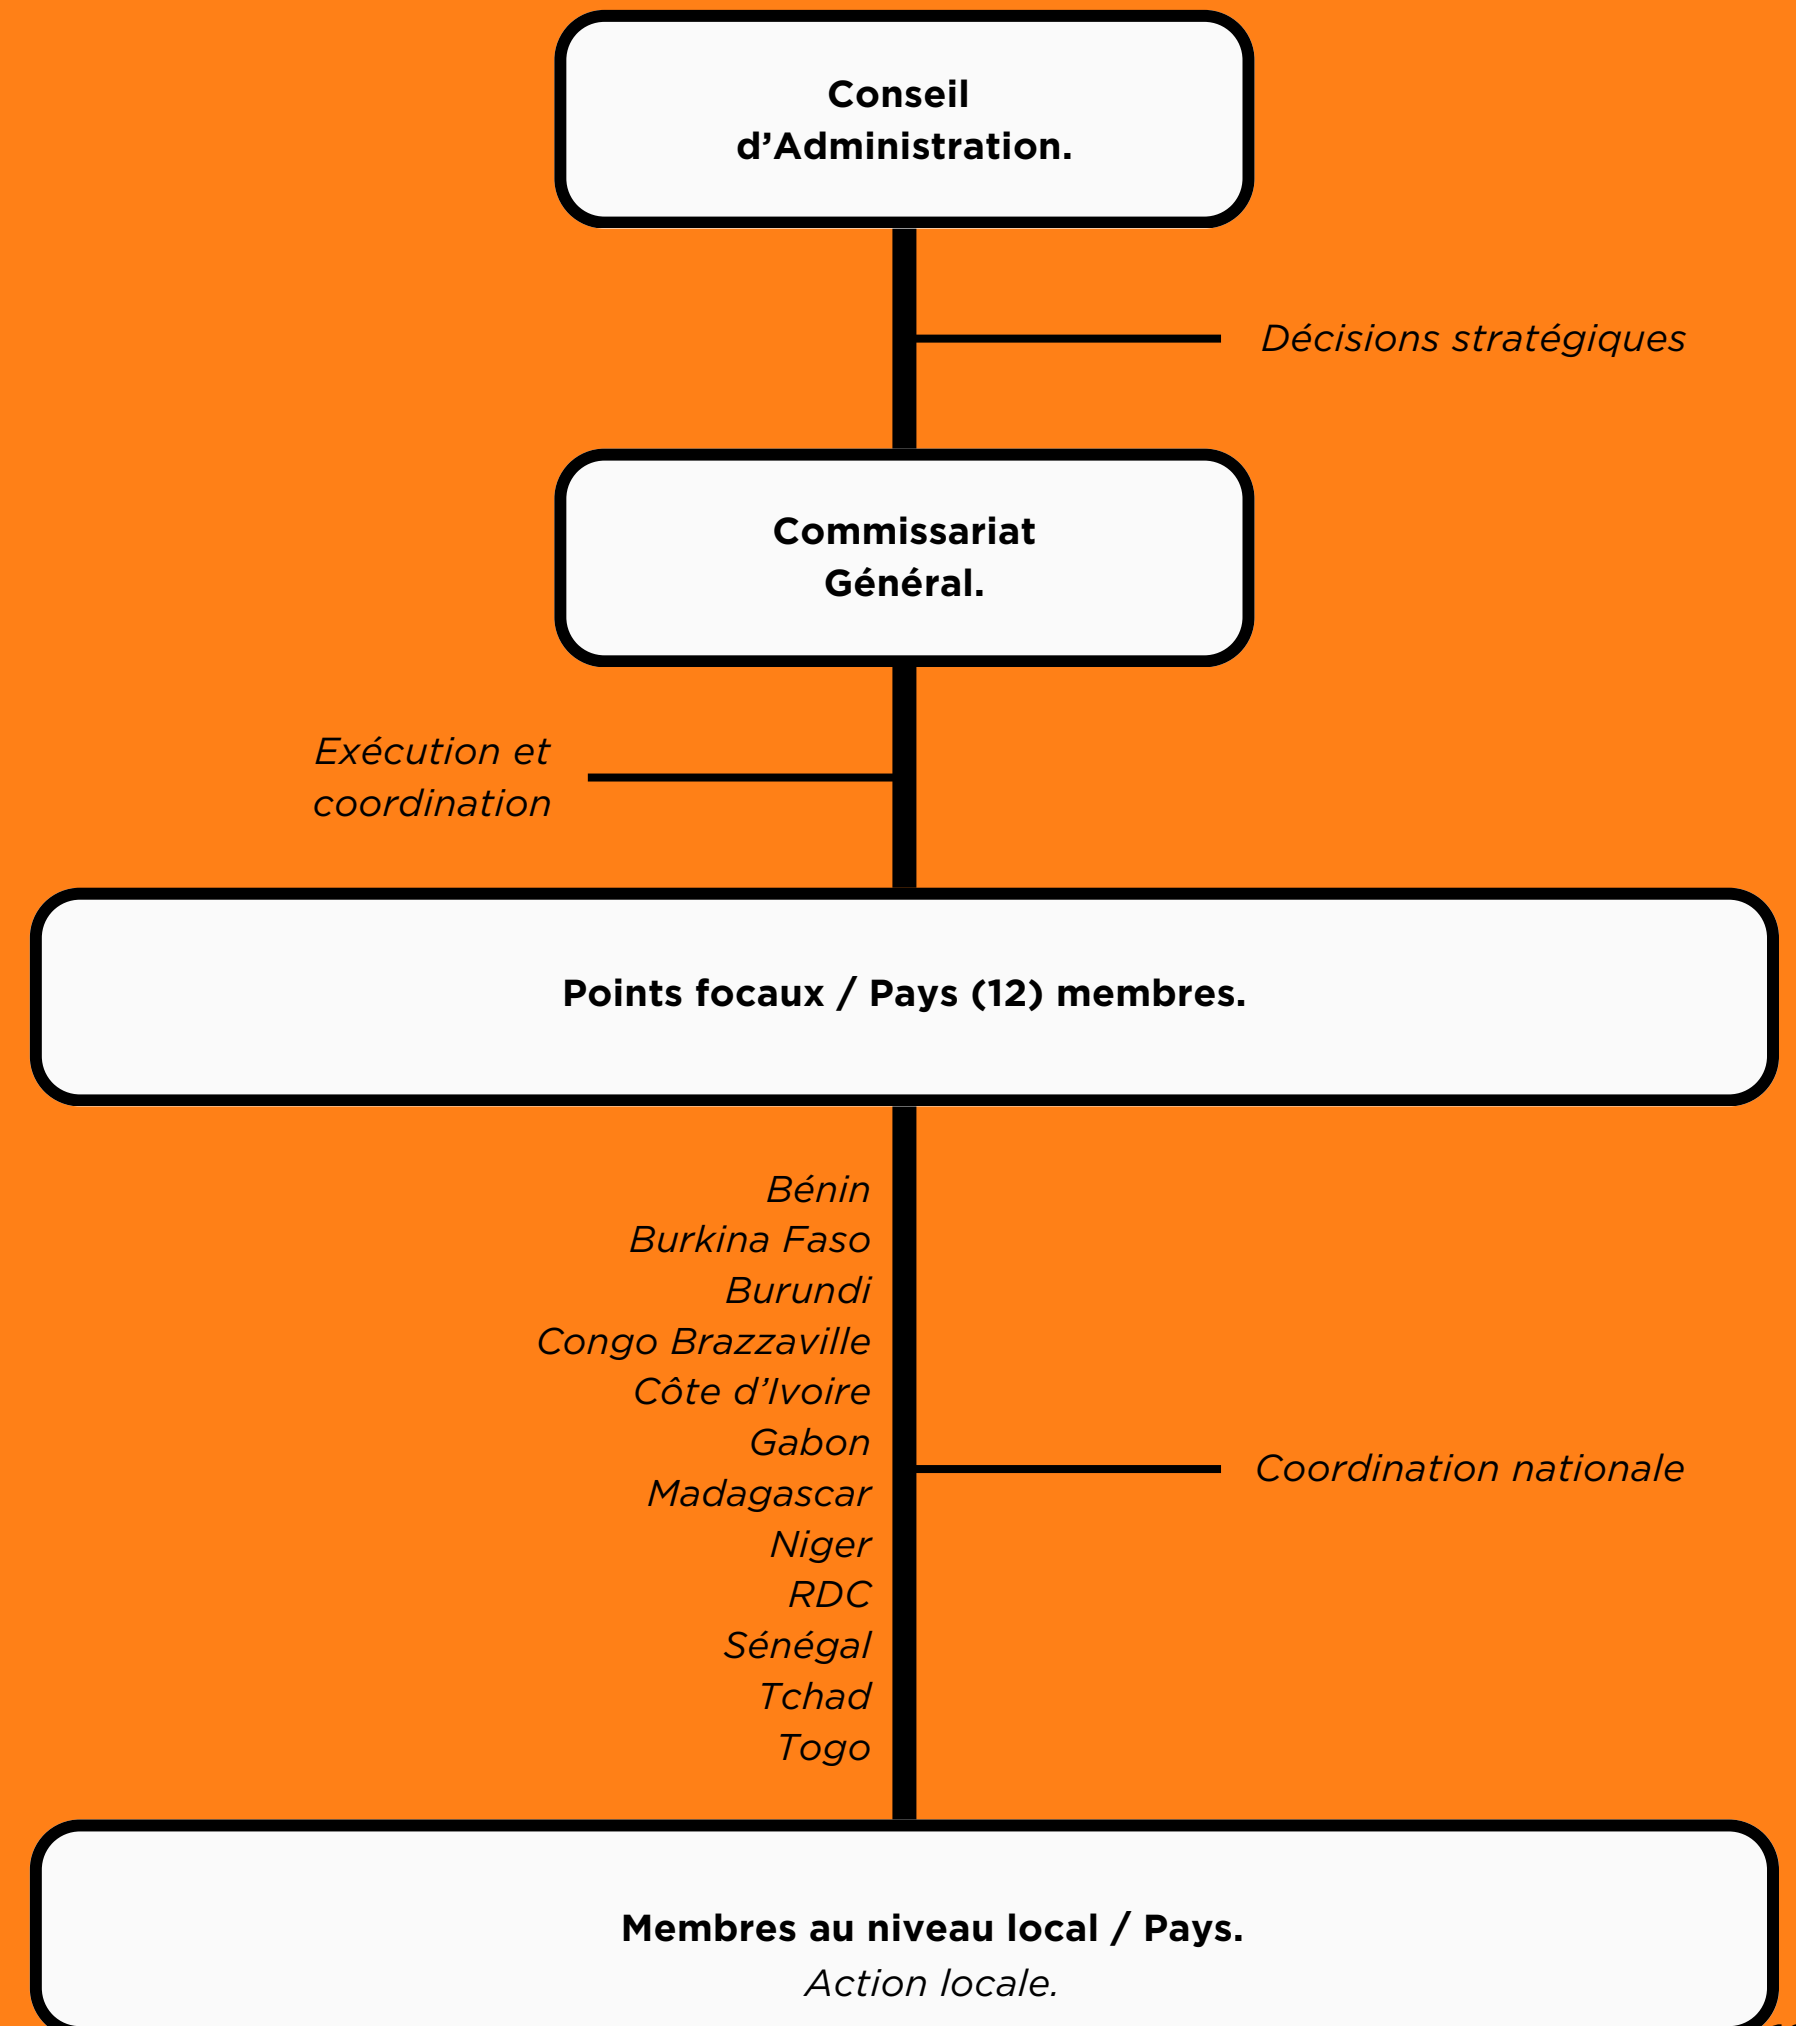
Conseil d’Administration.

Décisions stratégiques

Commissariat Général.

Exécution et coordination

Points focaux / Pays (12) membres.

Bénin
Burkina Faso
Burundi
Congo Brazzaville
Côte d’Ivoire
Gabon
Madagascar
Niger
RDC
Sénégal
Tchad
Togo

Coordination nationale

Membres au niveau local / Pays.
Action locale.